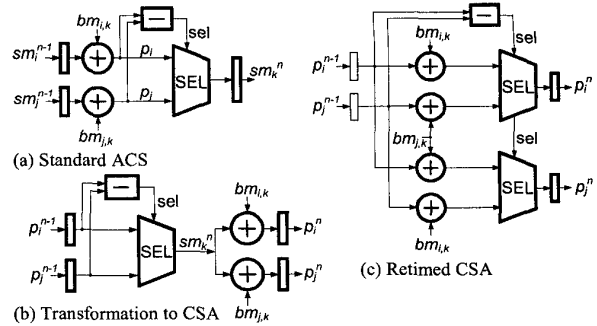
$bm_{i,k}$
$sm_i^{n-1}$
$p_i$
sel
SEL
$sm_k^n$
$sm_j^{n-1}$
$p_j$
$bm_{j,k}$
(a) Standard ACS

sel
$p_i^{n-1}$
SEL
$sm_k^n$
$bm_{i,k}$
$p_i^n$
$p_j^{n-1}$
$p_j^n$
$bm_{j,k}$
(b) Transformation to CSA

sel
$bm_{i,k}$
$p_i^{n-1}$
SEL
$p_i^n$
$p_j^{n-1}$
$bm_{j,k}$
sel
SEL
$p_j^n$
$bm_{i,k}$
(c) Retimed CSA